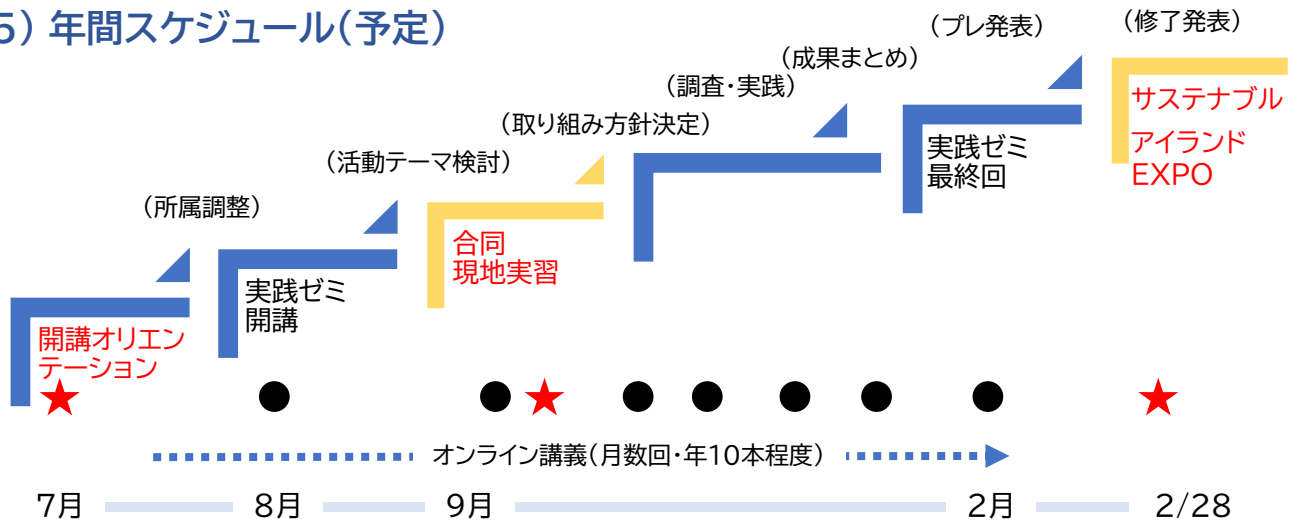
5）年間スケジュール（予定）

（所属調整）

（活動テーマ検討）

（取り組み方針決定）

（調査・実践）

（成果まとめ）

（プレ発表）

（修了発表）

開講オリエンテーション

実践ゼミ開講

合同現地実習

実践ゼミ最終回

サステナブルアイランドEXPO

オンライン講義（月数回・年10本程度）

7月

8月

9月

2月

2/28